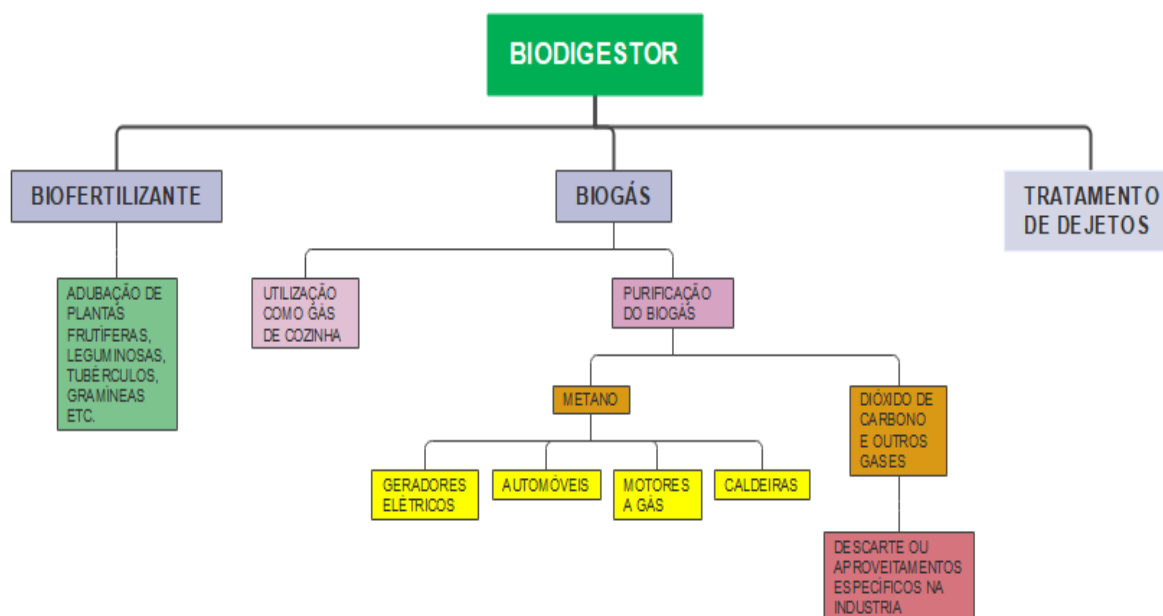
BIODIGESTOR

BIOFERTILIZANTE

BIOGÁS

TRATAMENTO DE DEJETOS

ADUBAÇÃO DE PLANTAS FRUTÍFERAS, LEGUMINOSAS, TUBÉRCULOS, GRAMÍNEAS ETC.

UTILIZAÇÃO COMO GÁS DE COZINHA

PURIFICAÇÃO DO BIOGÁS

METANO

DIÓXIDO DE CARBONO E OUTROS GASES

GERADORES ELÉTRICOS

AUTOMÓVEIS

MOTORES A GÁS

CALDEIRAS

DESCARTE OU APROVEITAMENTOS ESPECÍFICOS NA INDUSTRIA